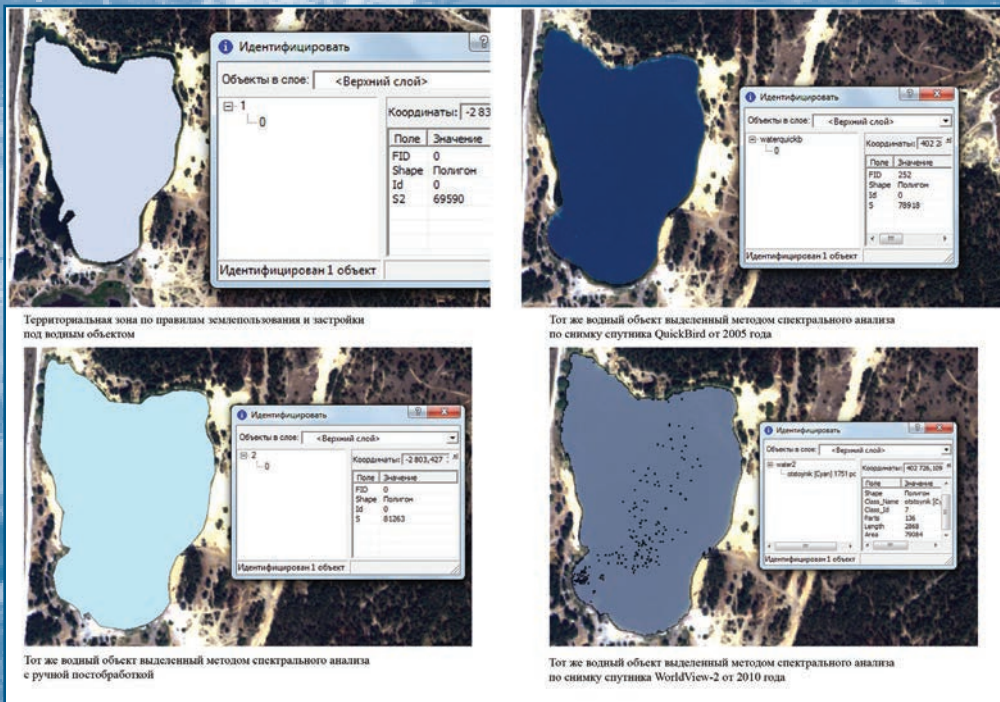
Идентифицировать

Объекты в слое: <Верхний слой>

1
0

Координаты: -2 83

| Поле | Значение |
|---|---|
| FID | 0 |
| Shape | Полигон |
| Id | 0 |
| S2 | 69590 |

Идентифицирован 1 объект

Территориальная зона по правилам землепользования и застройки под водным объектом

Идентифицировать

Объекты в слое: <Верхний слой>

waterquickb
0

Координаты: 402 2

| Поле | Значение |
|---|---|
| FID | 252 |
| Shape | Полигон |
| Id | 0 |
| S | 78918 |

Идентифицирован 1 объект

Тот же водный объект выделенный методом спектрального анализа по снимку спутника QuickBird от 2005 года

Идентифицировать

Объекты в слое: <Верхний слой>

2
0

Координаты: -2 803,427

| Поле | Значение |
|---|---|
| FID | 0 |
| Shape | Полигон |
| Id | 0 |
| S | 81263 |

Идентифицирован 1 объект

Тот же водный объект выделенный методом спектрального анализа с ручной постобработкой

Идентифицировать

Объекты в слое: <Верхний слой>

water2
otstoynik [Cyan] 1751 pc

Координаты: 402 726,109

| Поле | Значение |
|---|---|
| Shape | Полигон |
| Class_Name | otstoynik [C |
| Class_Id | 7 |
| Parts | 136 |
| Length | 2868 |
| Area | 79084 |

Идентифицирован 1 объект

Тот же водный объект выделенный методом спектрального анализа по снимку спутника WorldView-2 от 2010 года